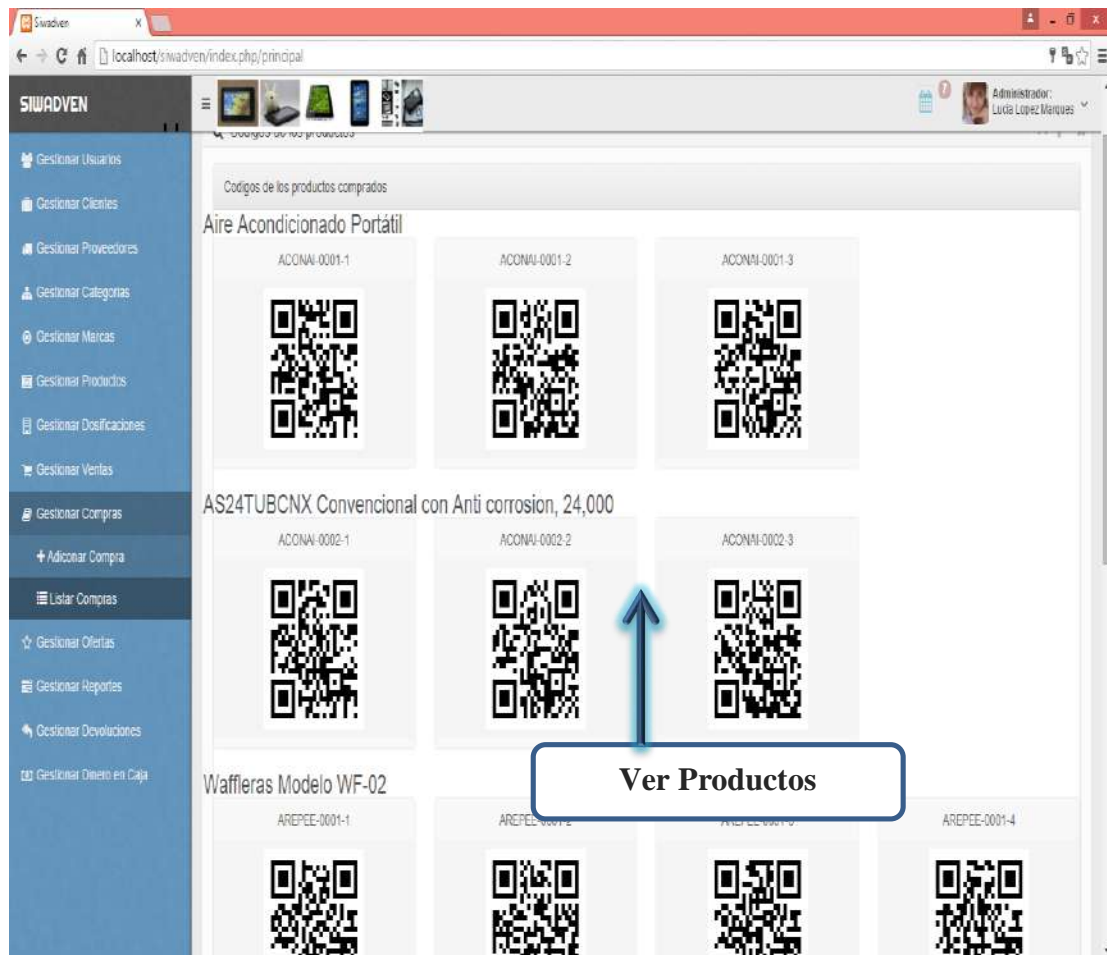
Siwadven ×

localhost/siwadven/index.php/principal

SIWADVEN

Administrador: Lucia Lopez Marques

Gestionar Usuarios
Gestionar Clientes
Gestionar Proveedores
Gestionar Categorias
Gestionar Marcas
Gestionar Productos
Gestionar Dosificaciones
Gestionar Ventas
Gestionar Compras
+ Adicionar Compra
Listar Compras
Gestionar Ofertas
Gestionar Reportes
Gestionar Devoluciones
Gestionar Dinero en Caja

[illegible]

Codigos de los productos comprados

Aire Acondicionado Portátil

ACONAI-0001-1

ACONAI-0001-2

ACONAI-0001-3

AS24TUBCNX Convencional con Anti corrosion, 24,000

ACONAI-0002-1

ACONAI-0002-2

ACONAI-0002-3

Ver Productos

Waffleras Modelo WF-02

AREPEE-0001-1

AREPEE-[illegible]

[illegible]

AREPEE-0001-4